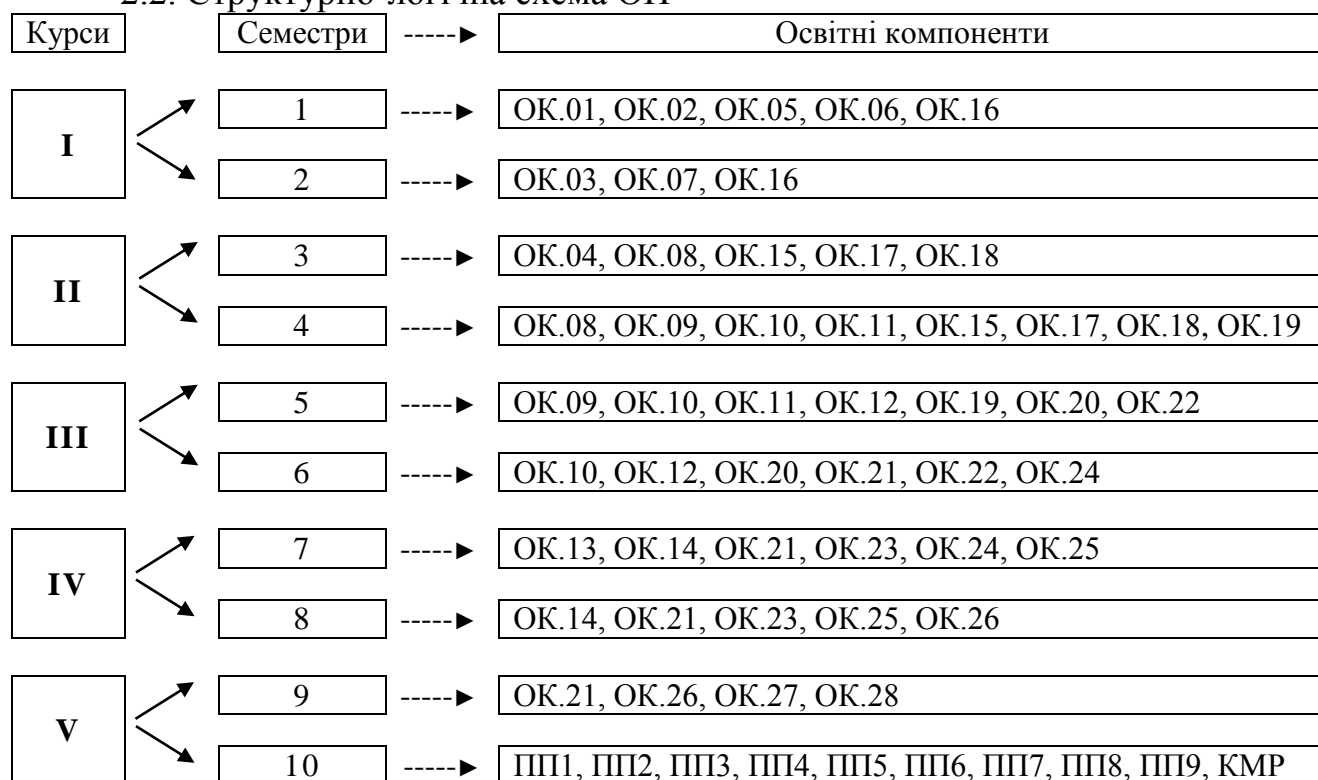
2.2. Структурно-логічна схема ОП

Курси

Семестри

Освітні компоненти

I

1

ОК.01, ОК.02, ОК.05, ОК.06, ОК.16

2

ОК.03, ОК.07, ОК.16

II

3

ОК.04, ОК.08, ОК.15, ОК.17, ОК.18

4

ОК.08, ОК.09, ОК.10, ОК.11, ОК.15, ОК.17, ОК.18, ОК.19

III

5

ОК.09, ОК.10, ОК.11, ОК.12, ОК.19, ОК.20, ОК.22

6

ОК.10, ОК.12, ОК.20, ОК.21, ОК.22, ОК.24

IV

7

ОК.13, ОК.14, ОК.21, ОК.23, ОК.24, ОК.25

8

ОК.14, ОК.21, ОК.23, ОК.25, ОК.26

V

9

ОК.21, ОК.26, ОК.27, ОК.28

10

ПП1, ПП2, ПП3, ПП4, ПП5, ПП6, ПП7, ПП8, ПП9, КМР